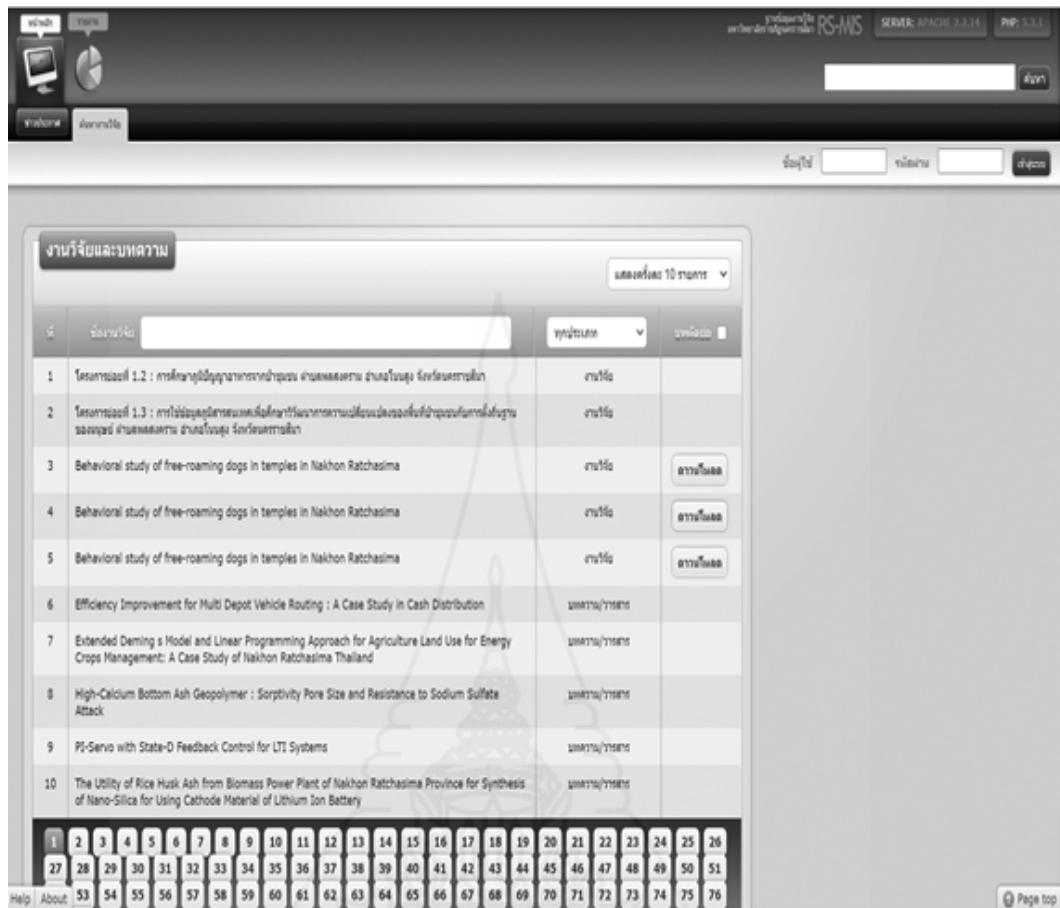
หน้าหลัก รายงาน

ระบบข้อมูลงานวิจัย มหาวิทยาลัยเทคโนโลยีสุรนารี RS-MIS SERVER: APACHE 2.2.14 PHP: 5.3.1

ค้นหา

ข่าวประกาศ ค้นหางานวิจัย

ชื่อผู้ใช้ รหัสผ่าน เข้าสู่ระบบ

งานวิจัยและบทความ

แสดงครั้งละ 10 รายการ

| ที่ | ชื่องานวิจัย | ทุกประเภท | บทคัดย่อ |
|---|---|---|---|
| 1 | โครงการย่อยที่ 1.2 : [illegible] | งานวิจัย | |
| 2 | โครงการย่อยที่ 1.3 : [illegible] | งานวิจัย | |
| 3 | Behavioral study of free-roaming dogs in temples in Nakhon Ratchasima | งานวิจัย | ดาวน์โหลด |
| 4 | Behavioral study of free-roaming dogs in temples in Nakhon Ratchasima | งานวิจัย | ดาวน์โหลด |
| 5 | Behavioral study of free-roaming dogs in temples in Nakhon Ratchasima | งานวิจัย | ดาวน์โหลด |
| 6 | Efficiency Improvement for Multi Depot Vehicle Routing : A Case Study in Cash Distribution | บทความ/วารสาร | |
| 7 | Extended Deming s Model and Linear Programming Approach for Agriculture Land Use for Energy Crops Management: A Case Study of Nakhon Ratchasima Thailand | บทความ/วารสาร | |
| 8 | High-Calcium Bottom Ash Geopolymer : Sorptivity Pore Size and Resistance to Sodium Sulfate Attack | บทความ/วารสาร | |
| 9 | PI-Servo with State-D Feedback Control for LTI Systems | บทความ/วารสาร | |
| 10 | The Utility of Rice Husk Ash from Biomass Power Plant of Nakhon Ratchasima Province for Synthesis of Nano-Silica for Using Cathode Material of Lithium Ion Battery | บทความ/วารสาร | |

1 2 3 4 5 6 7 8 9 10 11 12 13 14 15 16 17 18 19 20 21 22 23 24 25 26 27 28 29 30 31 32 33 34 35 36 37 38 39 40 41 42 43 44 45 46 47 48 49 50 51 53 54 55 56 57 58 59 60 61 62 63 64 65 66 67 68 69 70 71 72 73 74 75 76

Help About

Page top